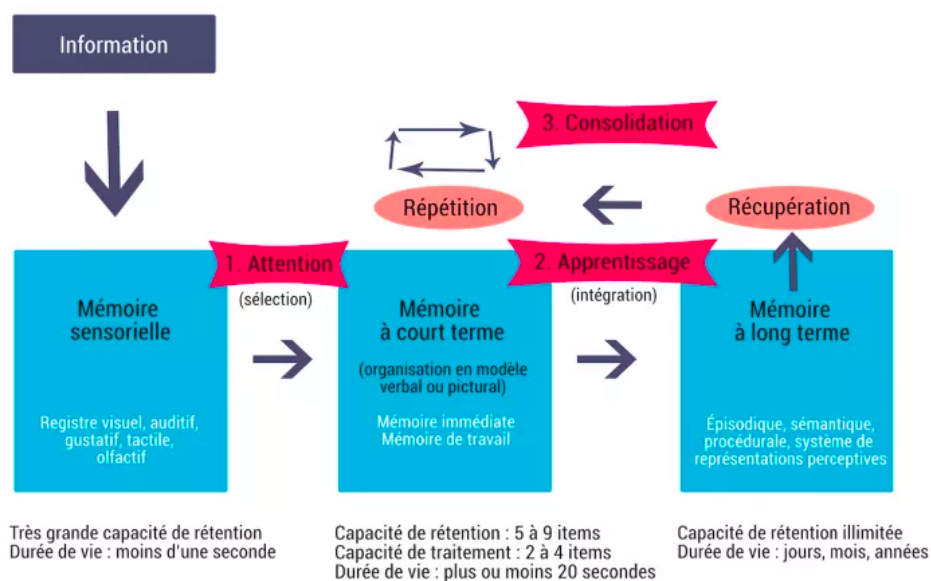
Information

3. Consolidation

Répétition

Récupération

1. Attention

(sélection)

2. Apprentissage

(intégration)

Mémoire sensorielle

Registre visuel, auditif, gustatif, tactile, olfactif

Mémoire à court terme

(organisation en modèle verbal ou pictural)

Mémoire immédiate
Mémoire de travail

Mémoire à long terme

Épisodique, sémantique, procédurale, système de représentations perceptives

Très grande capacité de rétention
Durée de vie : moins d'une seconde

Capacité de rétention : 5 à 9 items
Capacité de traitement : 2 à 4 items
Durée de vie : plus ou moins 20 secondes

Capacité de rétention illimitée
Durée de vie : jours, mois, années